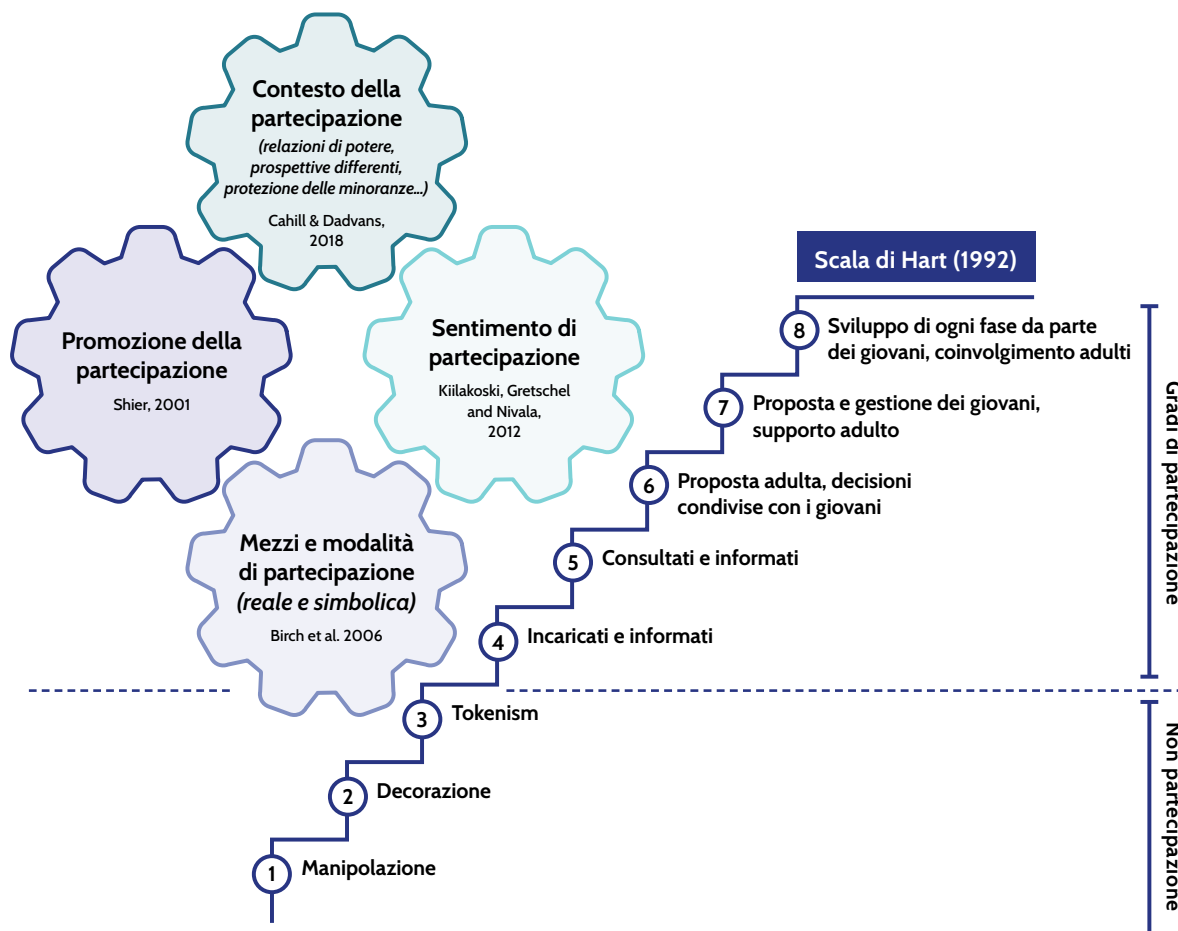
Contesto della partecipazione
(relazioni di potere, prospettive differenti, protezione delle minoranze...)
Cahill & Dadvans, 2018

Promozione della partecipazione
Shier, 2001

Sentimento di partecipazione
Kiilakoski, Gretschel and Nivala, 2012

Mezzi e modalità di partecipazione (reale e simbolica)
Birch et al. 2006

Scala di Hart (1992)

8 Sviluppo di ogni fase da parte dei giovani, coinvolgimento adulti
7 Proposta e gestione dei giovani, supporto adulto
6 Proposta adulta, decisioni condivise con i giovani
5 Consultati e informati
4 Incaricati e informati
3 Tokenism
2 Decorazione
1 Manipolazione

Gradi di partecipazione

Non partecipazione